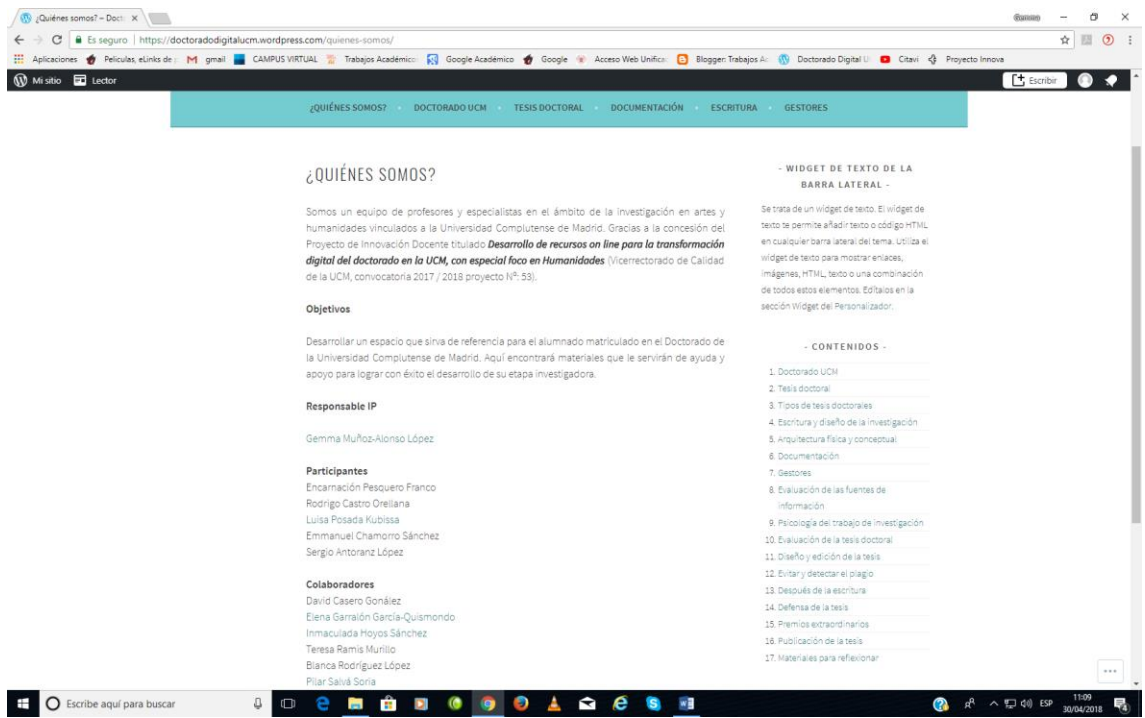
¿Quiénes somos? – Doct ×

Gemma

Es seguro | https://doctoradodigitalucm.wordpress.com/quienes-somos/

Aplicaciones Peliculas, eLinks de M gmail CAMPUS VIRTUAL Trabajos Académicos Google Académico Google Acceso Web Unifica Blogger: Trabajos Ac Doctorado Digital U Citavi Proyecto Innova

Mi sitio Lector

Escribir

¿QUIÉNES SOMOS? · DOCTORADO UCM · TESIS DOCTORAL · DOCUMENTACIÓN · ESCRITURA · GESTORES

¿QUIÉNES SOMOS?

Somos un equipo de profesores y especialistas en el ámbito de la investigación en artes y humanidades vinculados a la Universidad Complutense de Madrid. Gracias a la concesión del Proyecto de Innovación Docente titulado ***Desarrollo de recursos on line para la transformación digital del doctorado en la UCM, con especial foco en Humanidades*** (Vicerrectorado de Calidad de la UCM, convocatoria 2017 / 2018 proyecto Nº: 53).

**Objetivos**

Desarrollar un espacio que sirva de referencia para el alumnado matriculado en el Doctorado de la Universidad Complutense de Madrid. Aquí encontrará materiales que le servirán de ayuda y apoyo para lograr con éxito el desarrollo de su etapa investigadora.

**Responsable IP**

Gemma Muñoz-Alonso López

**Participantes**
Encarnación Pesquero Franco
Rodrigo Castro Orellana
Luisa Posada Kubissa
Emmanuel Chamorro Sánchez
Sergio Antoranz López

**Colaboradores**
David Casero Gonález
Elena Garralón García-Quismondo
Inmaculada Hoyos Sánchez
Teresa Ramis Murillo
Blanca Rodríguez López
Pilar Salvá Soria

- WIDGET DE TEXTO DE LA BARRA LATERAL -

Se trata de un widget de texto. El widget de texto te permite añadir texto o código HTML en cualquier barra lateral del tema. Utiliza el widget de texto para mostrar enlaces, imágenes, HTML, texto o una combinación de todos estos elementos. Edítalos en la sección Widget del Personalizador.

- CONTENIDOS -

1. Doctorado UCM
2. Tesis doctoral
3. Tipos de tesis doctorales
4. Escritura y diseño de la investigación
5. Arquitectura física y conceptual
6. Documentación
7. Gestores
8. Evaluación de las fuentes de información
9. Psicología del trabajo de investigación
10. Evaluación de la tesis doctoral
11. Diseño y edición de la tesis
12. Evitar y detectar el plagio
13. Después de la escritura
14. Defensa de la tesis
15. Premios extraordinarios
16. Publicación de la tesis
17. Materiales para reflexionar

Escribe aquí para buscar

ESP 11:09 30/04/2018